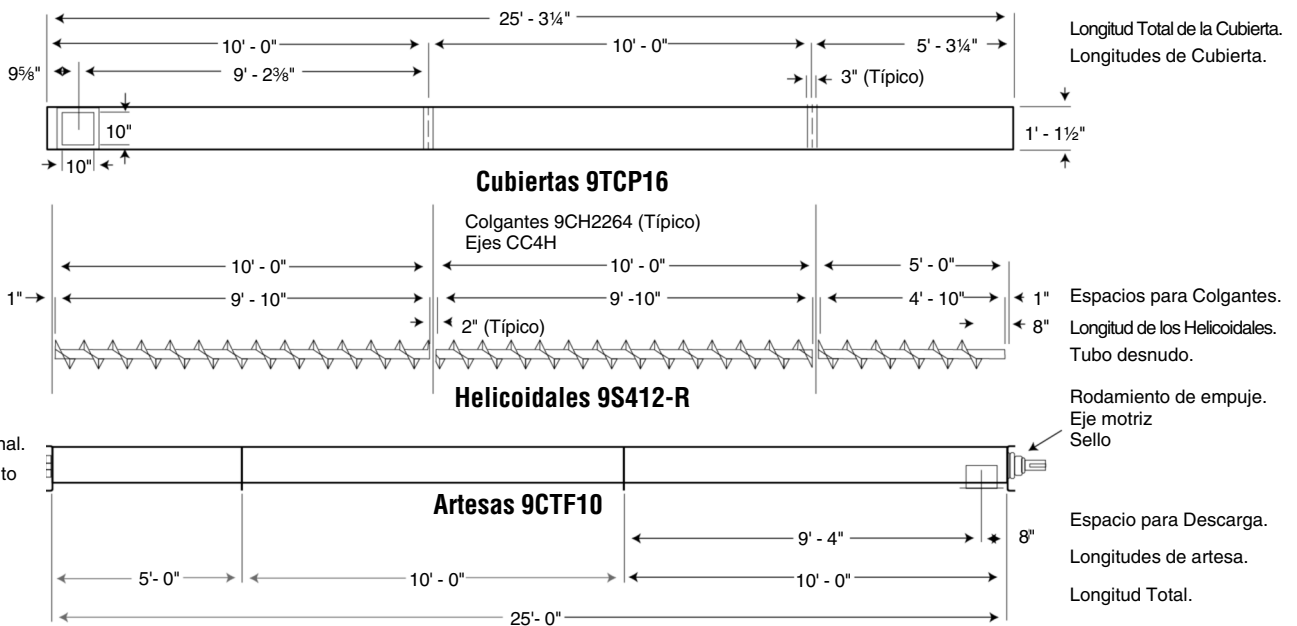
25' - 3¼"
Longitud Total de la Cubierta.
10' - 0"
10' - 0"
5' - 3¼"
Longitudes de Cubierta.
9⅝"
9' - 2⅜"
3" (Típico)
10"
1' - 1½"
10"
Cubiertas 9TCP16
Colgantes 9CH2264 (Típico)
Ejes CC4H
10' - 0"
10' - 0"
5' - 0"
1"
9' - 10"
9' -10"
4' - 10"
1"
Espacios para Colgantes.
2" (Típico)
8"
Longitud de los Helicoidales.
Tubo desnudo.
Helicoidales 9S412-R
Rodamiento de empuje.
Eje motriz
Sello
nal.
to
Artesas 9CTF10
Espacio para Descarga.
9' - 4"
8"
Longitudes de artesa.
5'- 0"
10' - 0"
10' - 0"
Longitud Total.
25'- 0"